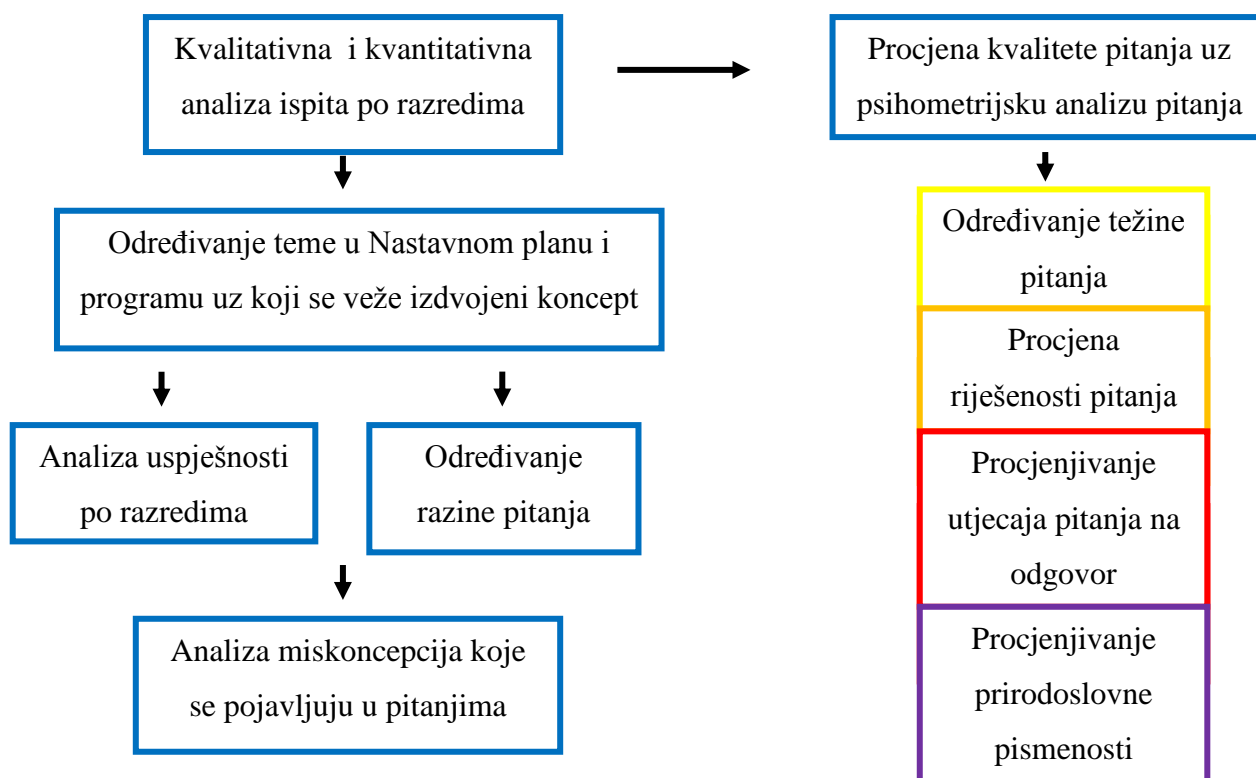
Kvalitativna i kvantitativna analiza ispita po razredima

Procjena kvalitete pitanja uz psihometrijsku analizu pitanja

Određivanje teme u Nastavnom planu i programu uz koji se veže izdvojeni koncept

Određivanje težine pitanja

Procjena riješenosti pitanja

Analiza uspješnosti po razredima

Određivanje razine pitanja

Procjenjivanje utjecaja pitanja na odgovor

Analiza miskoncepcija koje se pojavljuju u pitanjima

Procjenjivanje prirodoslovne pismenosti